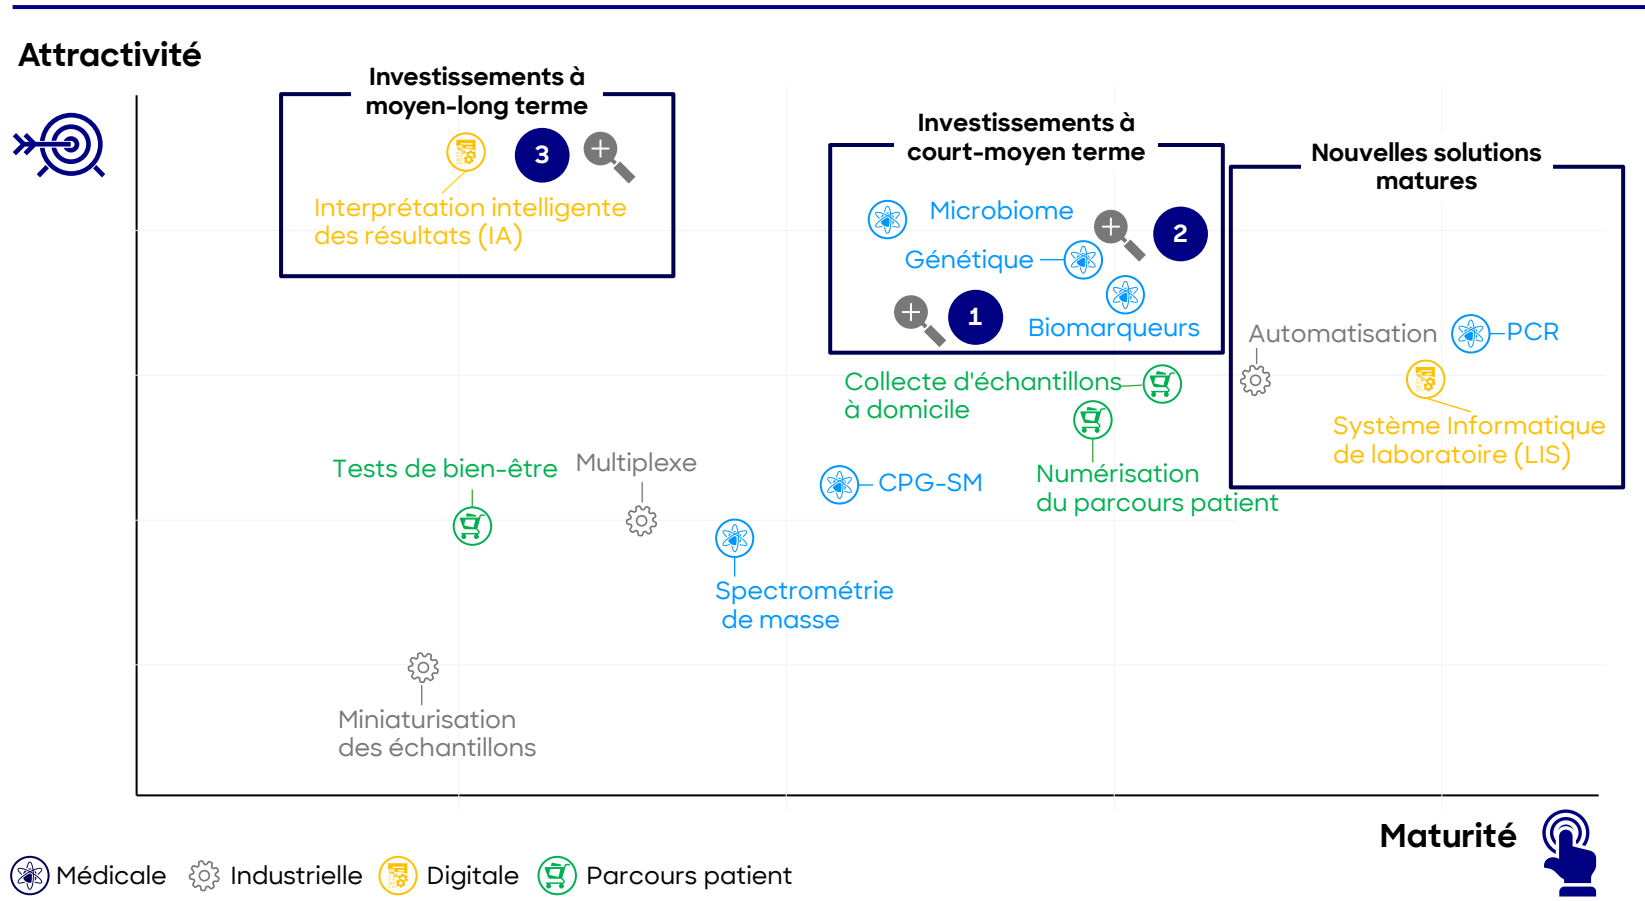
Attractivité

Investissements à moyen-long terme

3

Interprétation intelligente des résultats (IA)

Investissements à court-moyen terme

Microbiome

2

Génétique

1

Biomarqueurs

Nouvelles solutions matures

Automatisation

PCR

Système Informatique de laboratoire (LIS)

Collecte d'échantillons à domicile

Numérisation du parcours patient

Tests de bien-être

Multiplexe

CPG-SM

Spectrométrie de masse

Miniaturisation des échantillons

Maturité

Médicale Industrielle Digitale Parcours patient